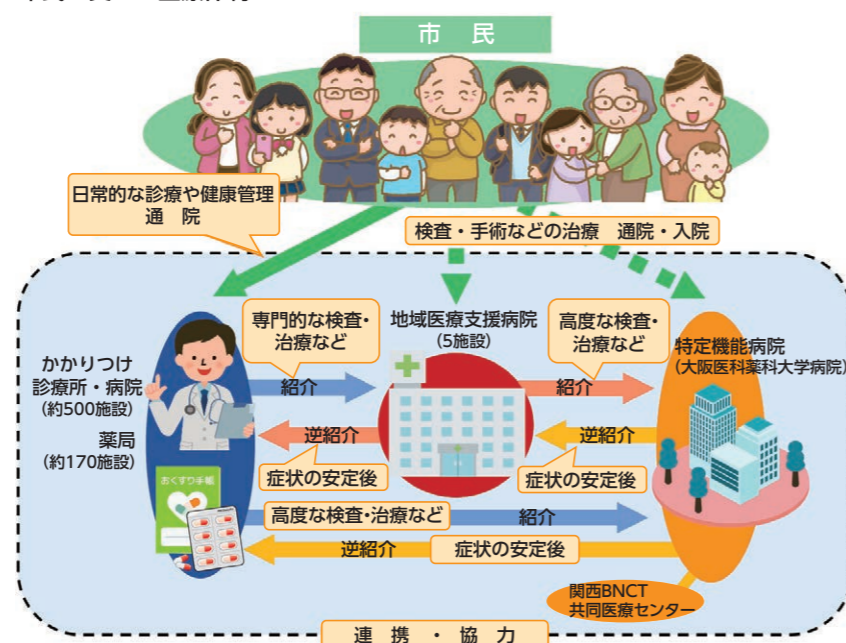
市 民

日常的な診療や健康管理
通 院

検査・手術などの治療 通院・入院

専門的な検査・治療など

地域医療支援病院
(5施設)

高度な検査・治療など

特定機能病院
(大阪医科薬科大学病院)

かかりつけ
診療所・病院
(約500施設)

薬局
(約170施設)

紹介

逆紹介

症状の安定後

紹介

逆紹介

症状の安定後

おくすり手帳

高度な検査・治療など

紹介

逆紹介

症状の安定後

関西BNCT
共同医療センター

連 携 ・ 協 力